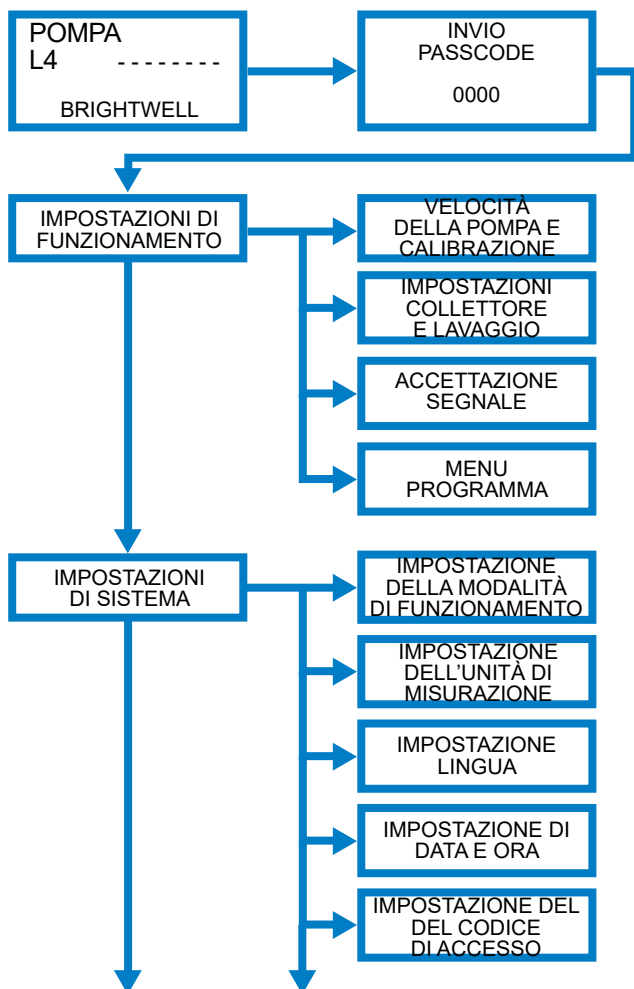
POMPA
L4 - - - - - - - -

BRIGHTWELL

INVIO
PASSCODE

0000

IMPOSTAZIONI DI
FUNZIONAMENTO

VELOCITÀ
DELLA POMPA E
CALIBRAZIONE

IMPOSTAZIONI
COLLETTORE
E LAVAGGIO

ACCETTAZIONE
SEGNALE

MENU
PROGRAMMA

IMPOSTAZIONI
DI SISTEMA

IMPOSTAZIONE
DELLA MODALITÀ
DI FUNZIONAMENTO

IMPOSTAZIONE
DELL'UNITÀ DI
MISURAZIONE

IMPOSTAZIONE
LINGUA

IMPOSTAZIONE DI
DATA E ORA

IMPOSTAZIONE DEL
DEL CODICE
DI ACCESSO